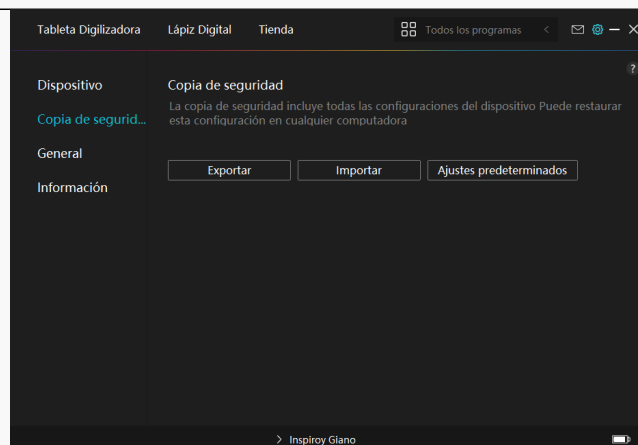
Tableta Digilizadora Lápiz Digital Tienda

Todos los programas

?

Dispositivo

Copia de segurid...

General

Información

Copia de seguridad

La copia de seguridad incluye todas las configuraciones del dispositivo Puede restaurar esta configuración en cualquier computadora

Exportar

Importar

Ajustes predeterminados

> Inspiroy Giano